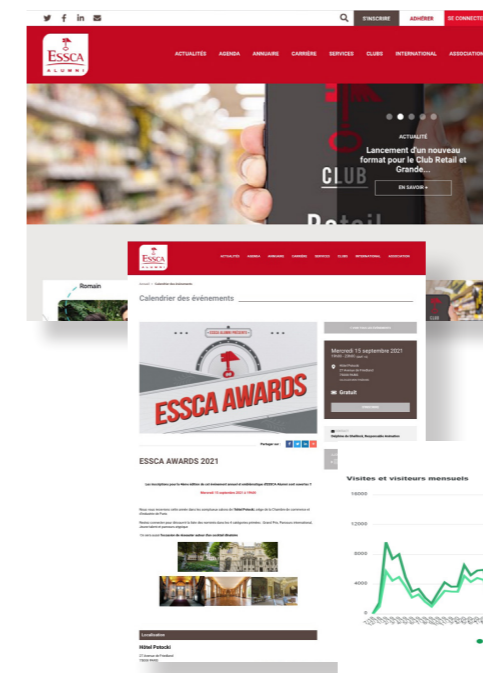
S'INSCRIRE ADHÉRER SE CONNECTER

ESSCA ALUMNI

ACTUALITÉS AGENDA ANNUAIRE CARRIÈRE SERVICES CLUBS INTERNATIONAL ASSOCIATION

ACTUALITÉ

Lancement d'un nouveau format pour le Club Retail et Grande...

EN SAVOIR +

CLUB

Retail

Romain

ESSCA ALUMNI

ACTUALITÉS AGENDA ANNUAIRE CARRIÈRE SERVICES CLUBS INTERNATIONAL ASSOCIATION

Calendrier des évènements

ESSCA AWARDS

Mercredi 15 septembre 2021

Hôtel Potocki

Gratuit

Partager sur :

ESSCA AWARDS 2021

Mercredi 15 septembre 2021 à 19h00

Localisation

Hôtel Potocki

27 Avenue de Friedland
75008 PARIS

Visites et visiteurs mensuels

16000

12000

8000

4000

0